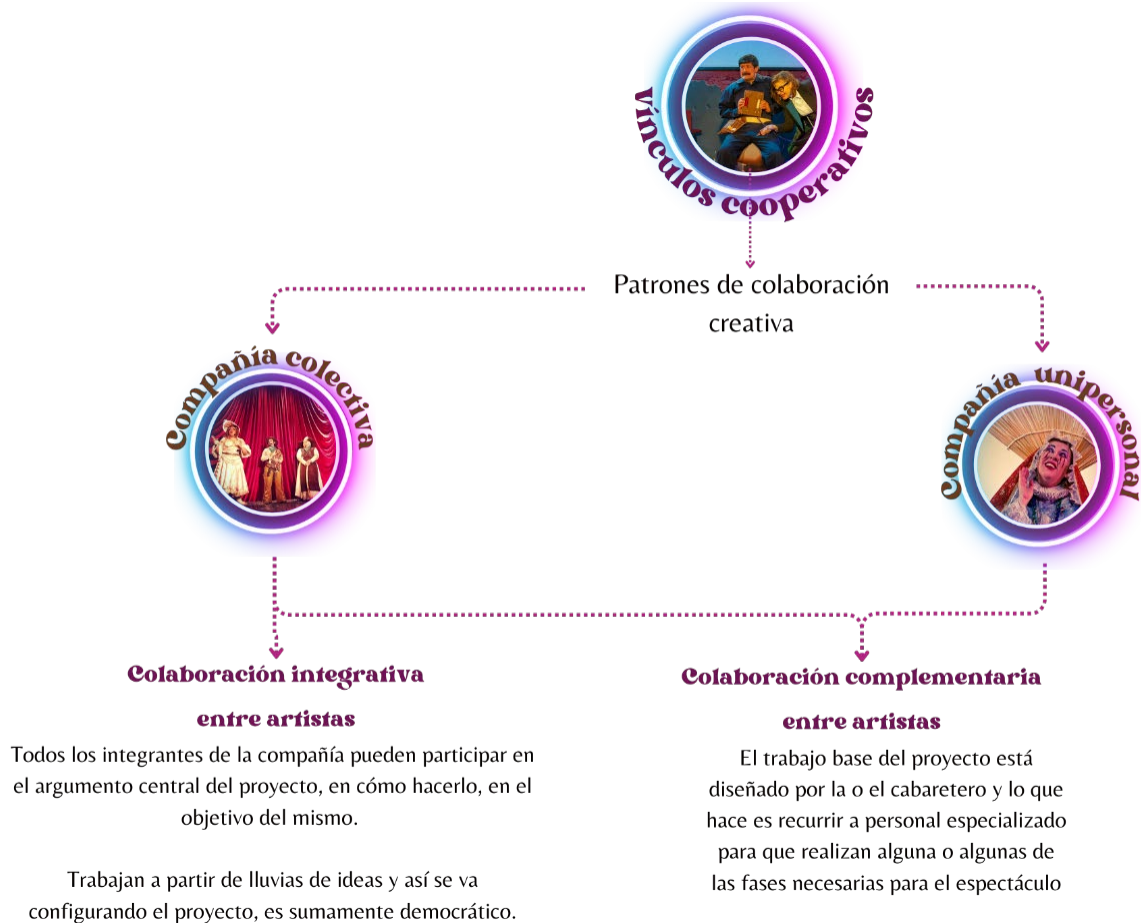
Vínculos cooperativos

Patrones de colaboración creativa

Compañía colectiva

Compañía unipersonal

Colaboración integrativa entre artistas

Todos los integrantes de la compañía pueden participar en el argumento central del proyecto, en cómo hacerlo, en el objetivo del mismo.

Trabajan a partir de lluvias de ideas y así se va configurando el proyecto, es sumamente democrático.

Colaboración complementaria entre artistas

El trabajo base del proyecto está diseñado por la o el cabaretero y lo que hace es recurrir a personal especializado para que realizan alguna o algunas de las fases necesarias para el espectáculo